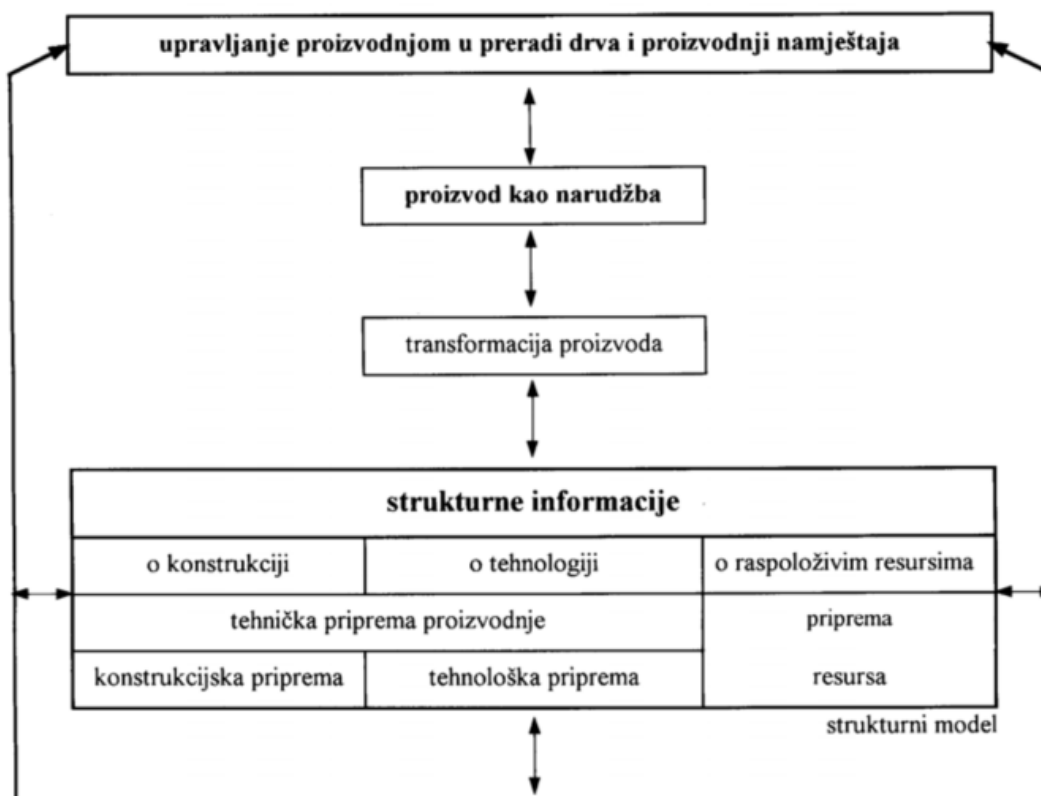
upravljanje proizvodnjom u preradi drva i proizvodnji namještaja

proizvod kao narudžba

transformacija proizvoda

strukturne informacije

| o konstrukciji | o tehnologiji | o raspoloživim resursima |
|---|---|---|
| tehnička priprema proizvodnje | | priprema |
| konstrukcijska priprema | tehnološka priprema | resursa |

strukturni model